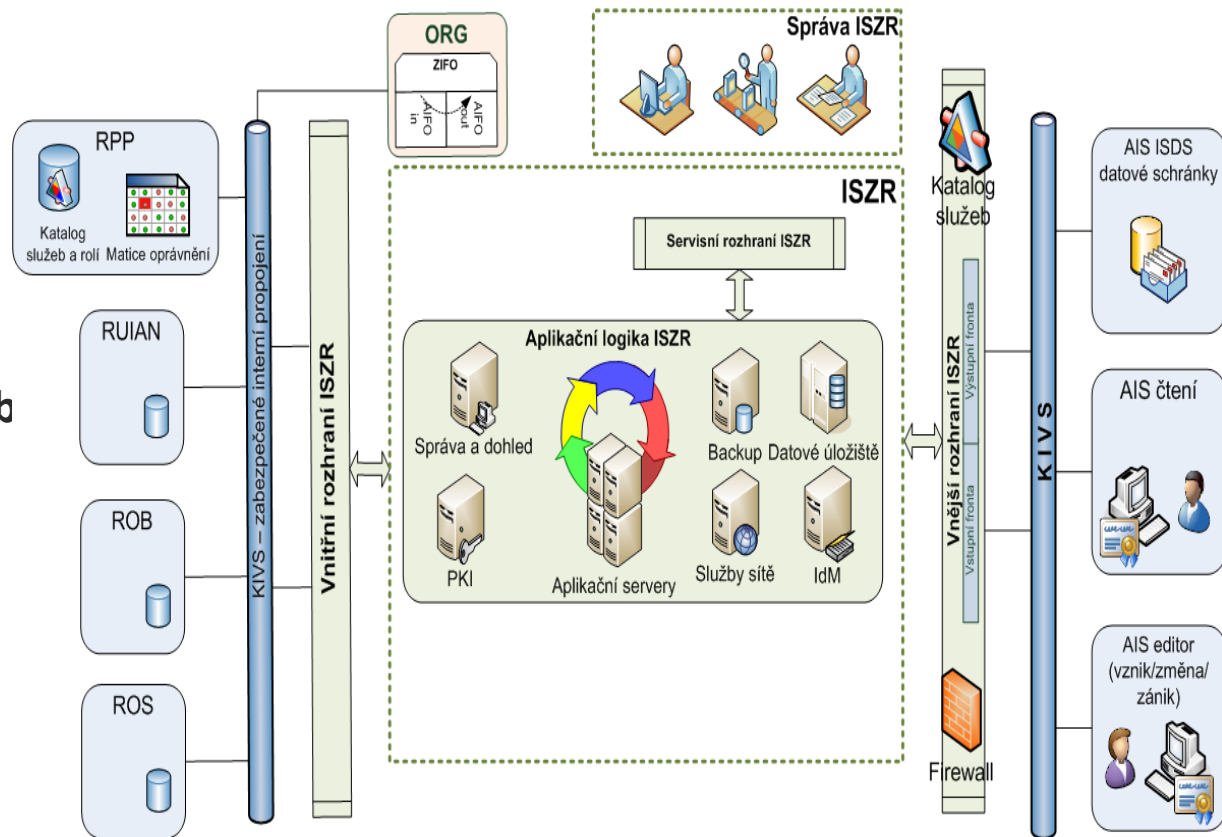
ORG

ZIFO

AIFO in

AIFO out

Správa ISZR

RPP

Katalog služeb a rolí

Matice oprávnění

KIVS – zabezpečené interní propojení

Vnitřní rozhraní ISZR

RUIAN

ROB

ROS

b

ISZR

Servisní rozhraní ISZR

Aplikační logika ISZR

Správa a dohled

Backup

Datové úložiště

PKI

Aplikační servery

Služby sítě

IdM

Katalog služeb

Vnější rozhraní ISZR

Výstupní fronta

Vstupní fronta

Firewall

K I V S

AIS ISDS datové schránky

AIS čtení

AIS editor (vznik/změna/ zánik)